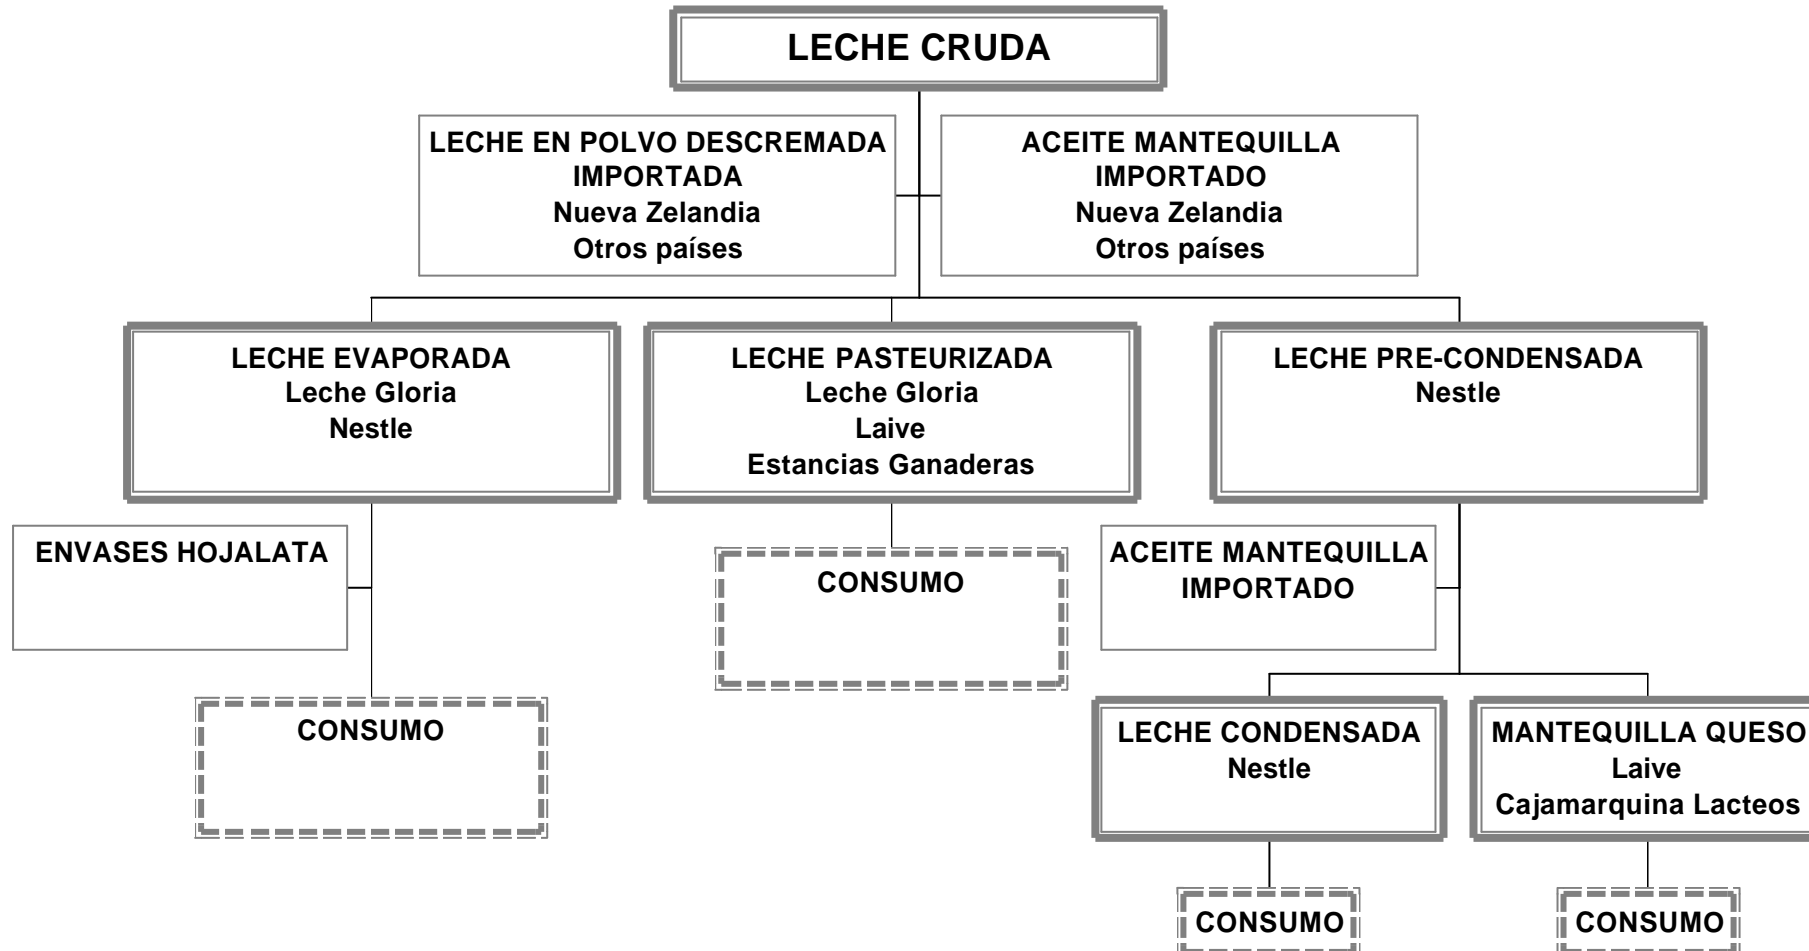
LECHE CRUDA

LECHE EN POLVO DESCREMADA
IMPORTADA
Nueva Zelandia
Otros países

ACEITE MANTEQUILLA
IMPORTADO
Nueva Zelandia
Otros países

LECHE EVAPORADA
Leche Gloria
Nestle

LECHE PASTEURIZADA
Leche Gloria
Laive
Estancias Ganaderas

LECHE PRE-CONDENSADA
Nestle

ENVASES HOJALATA

CONSUMO

ACEITE MANTEQUILLA
IMPORTADO

CONSUMO

LECHE CONDENSADA
Nestle

MANTEQUILLA QUESO
Laive
Cajamarquina Lacteos

CONSUMO

CONSUMO